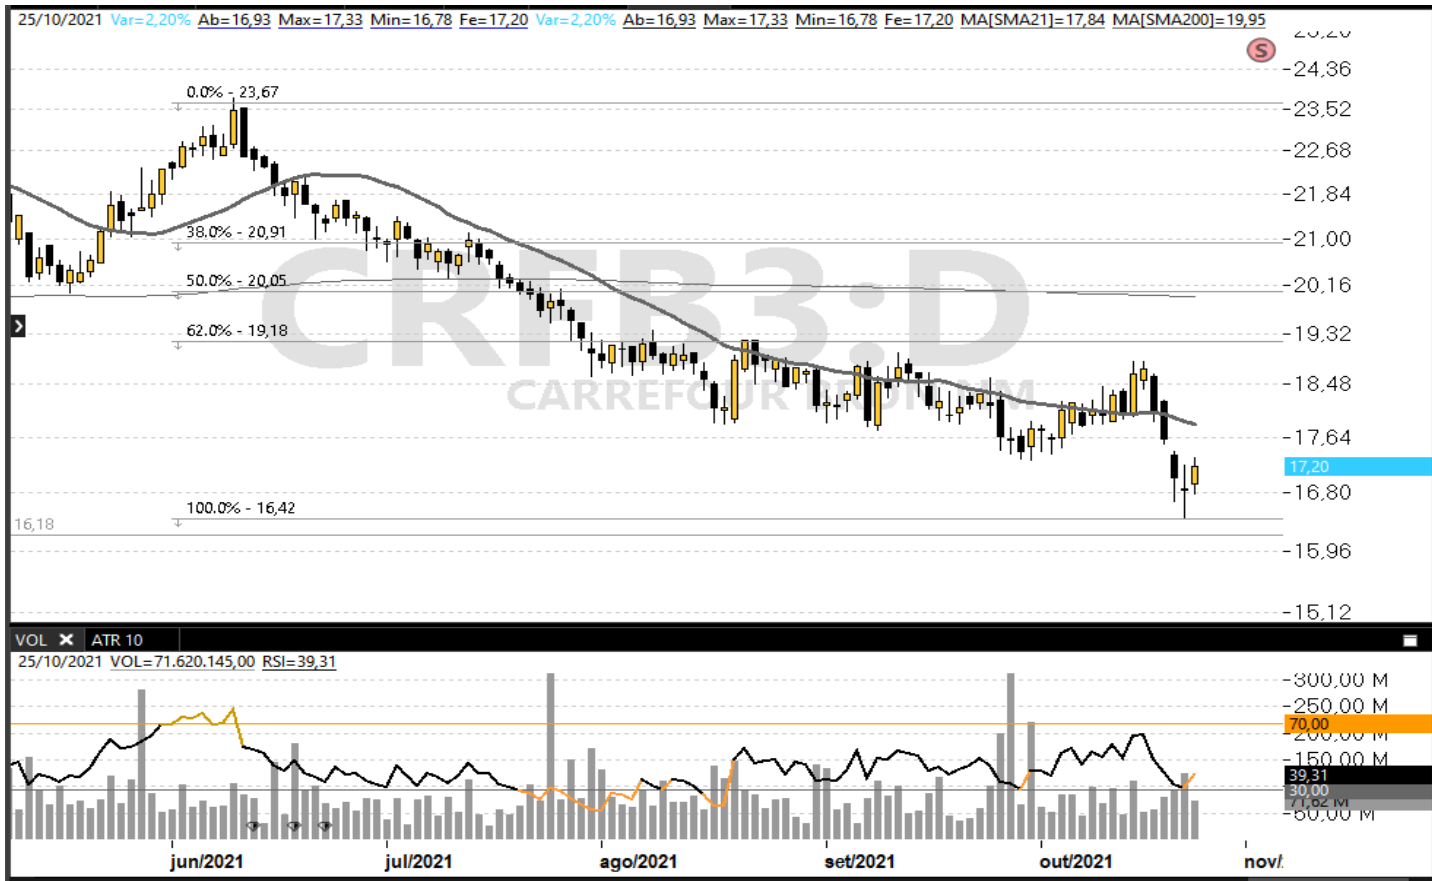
25/10/2021 Var=2,20% Ab=16,93 Max=17,33 Min=16,78 Fe=17,20 Var=2,20% Ab=16,93 Max=17,33 Min=16,78 Fe=17,20 MA[SMA21]=17,84 MA[SMA200]=19,95

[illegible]
24,36
23,52
22,68
21,84
21,00
20,16
19,32
18,48
17,64
17,20
16,80
15,96
15,12

S

0.0% - 23,67
38.0% - 20,91
50.0% - 20,05
62.0% - 19,18
100.0% - 16,42
16,18

CRFB3:D
CARREFOUR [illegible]

VOL ATR 10
25/10/2021 VOL=71.620.145,00 RSI=39,31

300,00 M
250,00 M
200,00 M
150,00 M
70,00
39,31
30,00
71,62 M
50,00 M

jun/2021
jul/2021
ago/2021
set/2021
out/2021
nov/